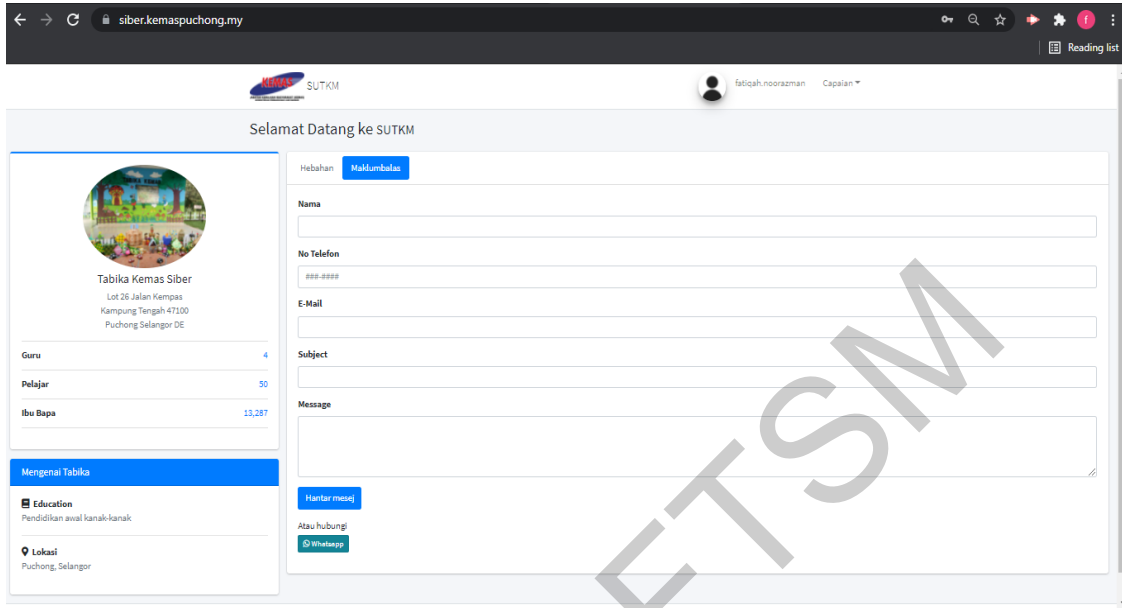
siber.kemaspuchong.my

Reading list

KEMAS SUTKM

fatiqah.noorazman Capaian

Selamat Datang ke SUTKM

Tabika Kemas Siber
Lot 26 Jalan Kempas
Kampung Tengah 47100
Puchong Selangor DE

| Guru | 4 |
|---|---|
| Pelajar | 50 |
| Ibu Bapa | 13,287 |

Mengenai Tabika

Education
Pendidikan awal kanak-kanak

Lokasi
Puchong, Selangor

Hebahan Maklumbalas

Nama

No Telefon
###-####

E-Mail

Subject

Message

Hantar mesej

Atau hubungi
Whatsapp

ETSM